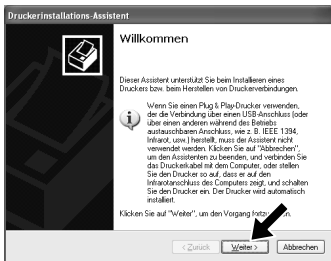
Druckerinstallations-Assistent

Willkommen

Dieser Assistent unterstützt Sie beim Installieren eines Druckers bzw. beim Herstellen von Druckerverbindungen.

Wenn Sie einen Plug & Play-Drucker verwenden, der die Verbindung über einen USB-Anschluss (oder über einen anderen während des Betriebs austauschbaren Anschluss, wie z. B. IEEE 1394, Infrarot, usw.) herstellt, muss der Assistent nicht verwendet werden. Klicken Sie auf "Abbrechen", um den Assistenten zu beenden, und verbinden Sie das Druckerkabel mit dem Computer, oder stellen Sie den Drucker so auf, dass er auf den Infrarotanschluss des Computers zeigt, und schalten Sie den Drucker ein. Der Drucker wird automatisch installiert.

Klicken Sie auf "Weiter", um den Vorgang fortz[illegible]

< Zurück | Weiter > | Abbrechen